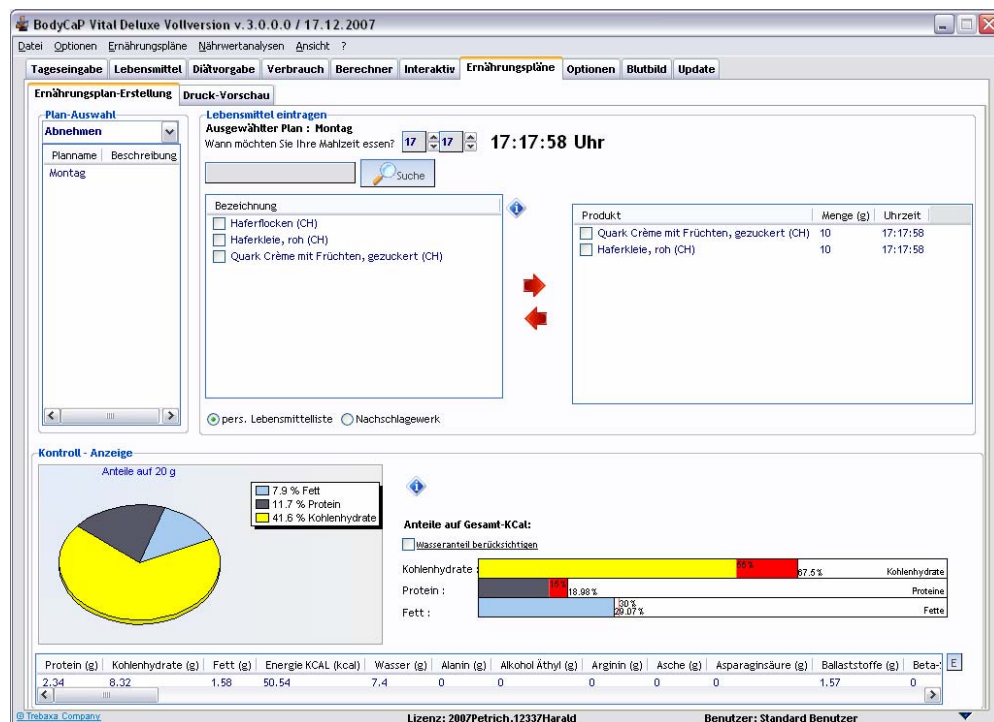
BodyCaP Vital Deluxe Vollversion v. 3.0.0.0 / 17.12.2007

Datei Optionen Ernährungspläne Nährwertanalysen Ansicht ?

Tageseingabe | Lebensmittel | Diätvorgabe | Verbrauch | Berechner | Interaktiv | Ernährungspläne | Optionen | Blutbild | Update

Ernährungsplan-Erstellung | Druck-Vorschau

Plan-Auswahl
Abnehmen

| Planname | Beschreibung |
|---|---|
| Montag | |

Lebensmittel eintragen
Ausgewählter Plan : Montag
Wann möchten Sie Ihre Mahlzeit essen? 17 17 17:17:58 Uhr

Suche

| Bezeichnung |
|---|
| Haferflocken (CH) |
| Haferkleie, roh (CH) |
| Quark Crème mit Früchten, gezuckert (CH) |

| Produkt | Menge (g) | Uhrzeit |
|---|---|---|
| Quark Crème mit Früchten, gezuckert (CH) | 10 | 17:17:58 |
| Haferkleie, roh (CH) | 10 | 17:17:58 |

pers. Lebensmittelliste Nachschlagewerk

Kontroll - Anzeige
Anteile auf 20 g
7.9 % Fett
11.7 % Protein
41.6 % Kohlenhydrate

Anteile auf Gesamt-KCal:
Wasseranteil berücksichtigen
Kohlenhydrate : 55% 67.5% Kohlenhydrate
Protein : 15% 18.98% Proteine
Fett : 30% 29.07% Fette

| Protein (g) | Kohlenhydrate (g) | Fett (g) | Energie KCAL (kcal) | Wasser (g) | Alanin (g) | Alkohol Äthyl (g) | Arginin (g) | Asche (g) | Asparaginsäure (g) | Ballaststoffe (g) | Beta- |
|---|---|---|---|---|---|---|---|---|---|---|---|
| 2.34 | 8.32 | 1.58 | 50.54 | 7.4 | 0 | 0 | 0 | 0 | 0 | 1.57 | 0 |

E

© Trebaxa Company
Lizenz: 2007Petrich.12337Harald
Benutzer: Standard Benutzer